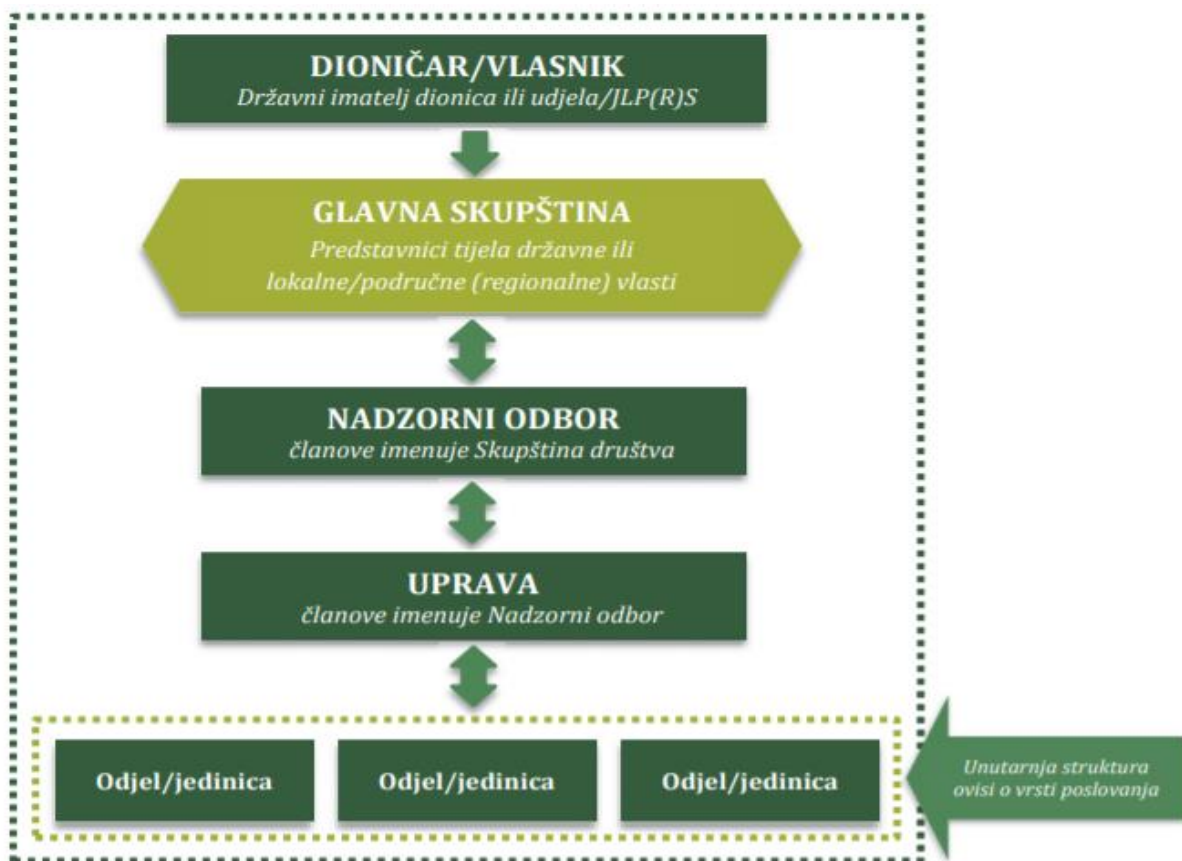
DIONIČAR/VLASNIK
Državni imatelj dionica ili udjela/JLP(R)S

GLAVNA SKUPŠTINA
Predstavnici tijela državne ili lokalne/područne (regionalne) vlasti

NADZORNI ODBOR
članove imenuje Skupština društva

UPRAVA
članove imenuje Nadzorni odbor

Odjel/jedinica

Odjel/jedinica

Odjel/jedinica

Unutarnja struktura ovisi o vrsti poslovanja